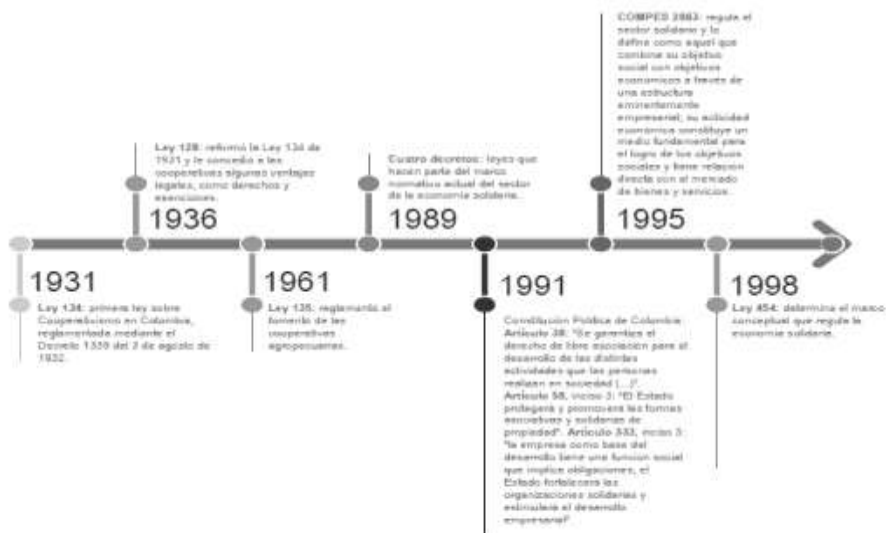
COMPES 2883: regula el sector solidario y lo define como aquel que combina su objetivo social con objetivos económicos a través de una estructura eminentemente empresarial; su actividad económica constituye un medio fundamental para el logro de los objetivos sociales y tiene relación directa con el mercado de bienes y servicios.

Ley 128: reformó la Ley 134 de 1931 y le concedió a las cooperativas algunas ventajas legales, como derechos y exenciones.

1936

Cuatro decretos: leyes que hacen parte del marco normativo actual del sector de la economía solidaria.

1989

1995

1931

Ley 134: primera ley sobre Cooperativismo en Colombia, reglamentada mediante el Decreto 1339 del 2 de agosto de 1932.

1961

Ley 135: reglamentó el fomento de las cooperativas agropecuarias.

1991

Constitución Política de Colombia: Artículo 38: "Se garantiza el derecho de libre asociación para el desarrollo de las distintas actividades que las personas realizan en sociedad (...)". Artículo 58, inciso 3: "El Estado protegerá y promoverá las formas asociativas y solidarias de propiedad". Artículo 333, inciso 3: "la empresa como base del desarrollo tiene una función social que implica obligaciones, el Estado fortalecerá las organizaciones solidarias y estimulará el desarrollo empresarial".

1998

Ley 454: determina el marco conceptual que regula la economía solidaria.